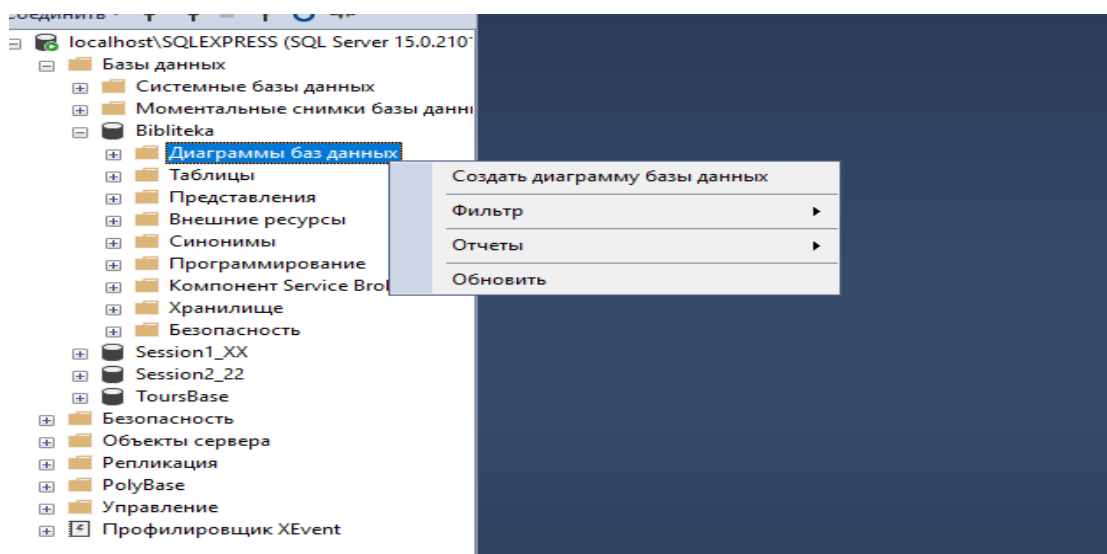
оединить
localhost\SQLEXPRESS (SQL Server 15.0.210
Базы данных
Системные базы данных
Моментальные снимки базы данн
Bibliteka
Диаграммы баз данных
Таблицы
Представления
Внешние ресурсы
Синонимы
Программирование
Компонент Service Brol
Хранилище
Безопасность
Session1_XX
Session2_22
ToursBase
Безопасность
Объекты сервера
Репликация
PolyBase
Управление
Профилировщик XEvent

Создать диаграмму базы данных
Фильтр
Отчеты
Обновить